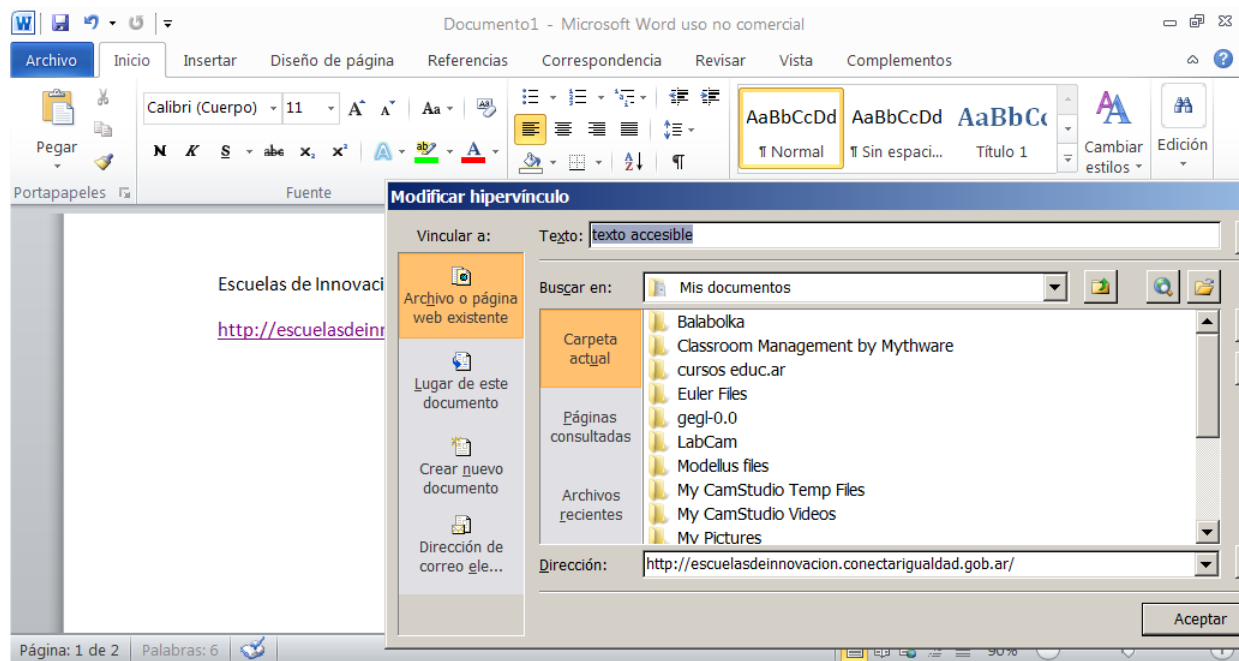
Documento1 - Microsoft Word uso no comercial

Archivo | Inicio | Insertar | Diseño de página | Referencias | Correspondencia | Revisar | Vista | Complementos

Pegar
Portapapeles

Calibri (Cuerpo) | 11
N K S abc $x_2$ $x^2$
Fuente

AaBbCcDd ¶ Normal
AaBbCcDd ¶ Sin espaci...
AaBbCc Título 1
Cambiar estilos
Edición

Escuelas de Innovaci

http://escuelasdeinn

Modificar hipervínculo

Vincular a:
Archivo o página web existente
Lugar de este documento
Crear nuevo documento
Dirección de correo ele...

Texto: texto accesible

Buscar en: Mis documentos

Carpeta actual
Páginas consultadas
Archivos recientes

Balabolka
Classroom Management by Mythware
cursos educ.ar
Euler Files
gegl-0.0
LabCam
Modellus files
My CamStudio Temp Files
My CamStudio Videos
My Pictures

Dirección: http://escuelasdeinnovacion.conectarigualdad.gob.ar/

Aceptar

Página: 1 de 2 | Palabras: 6